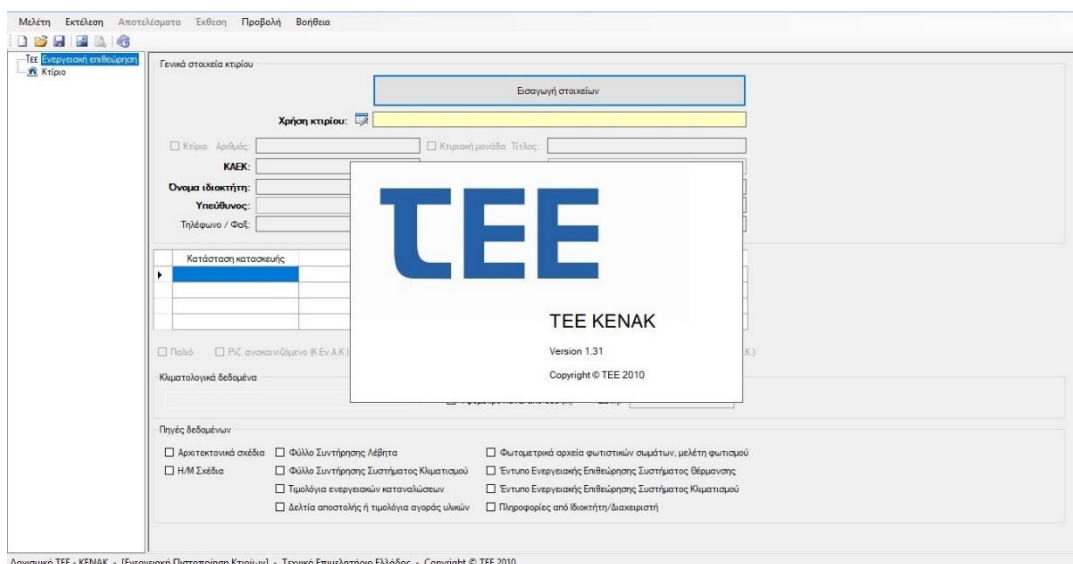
Μελέτη Εκτέλεση Αποτελέσματα Έκθεση Προβολή Βοήθεια

ΤΕΕ Ενεργειακή επιθεώρηση
Κτίριο

Γενικά στοιχεία κτιρίου

Εισαγωγή στοιχείων

Χρήση κτιρίου:

Κτίριο Αριθμός:
Κτιριακή μονάδα Τίτλος:
ΚΑΕΚ:
Όνομα ιδιοκτήτη:
Υπεύθυνος:
Τηλέφωνο / Φαξ:

Κατάσταση κατασκευής

Παλιό
Ριζ. ανακαινιζόμενο (Κ.Εν.Α.Κ.)
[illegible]Κ.)

Κλιματολογικά δεδομένα

Πηγές δεδομένων

Αρχιτεκτονικά σχέδια
Φύλλο Συντήρησης Λέβητα
Φωτομετρικά αρχεία φωτιστικών σωμάτων, μελέτη φωτισμού
Η/Μ Σχέδια
Φύλλο Συντήρησης Συστήματος Κλιματισμού
Έντυπο Ενεργειακής Επιθεώρησης Συστήματος Θέρμανσης
Τιμολόγια ενεργειακών καταναλώσεων
Έντυπο Ενεργειακής Επιθεώρησης Συστήματος Κλιματισμού
Δελτία αποστολής ή τιμολόγια αγοράς υλικών
Πληροφορίες από Ιδιοκτήτη/Διαχειριστή

ΤΕΕ

TEE KENAK

Version 1.31

Copyright © TEE 2010

Λογισμικό ΤΕΕ - ΚΕΝΑΚ - [Ενεργειακή Πιστοποίηση Κτιρίων] - Τεχνικό Επιμελητήριο Ελλάδος - Copyright © TEE 2010